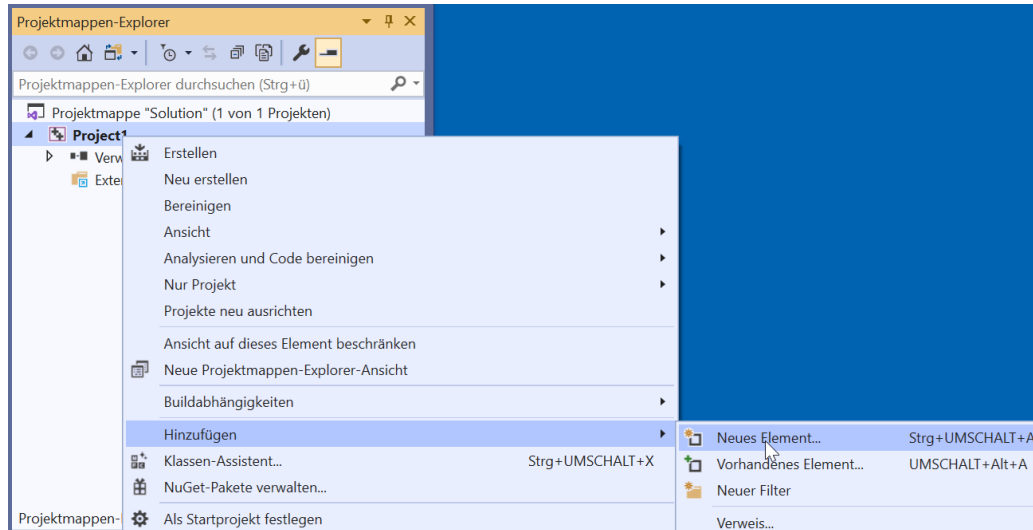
Projektmappen-Explorer

Projektmappen-Explorer durchsuchen (Strg+ü)

Projektmappe "Solution" (1 von 1 Projekten)
Project1
Verw
Exter

Erstellen
Neu erstellen
Bereinigen
Ansicht
Analysieren und Code bereinigen
Nur Projekt
Projekte neu ausrichten
Ansicht auf dieses Element beschränken
Neue Projektmappen-Explorer-Ansicht
Buildabhängigkeiten
Hinzufügen
Klassen-Assistent... Strg+UMSCHALT+X
NuGet-Pakete verwalten...
Als Startprojekt festlegen

Neues Element... Strg+UMSCHALT+A
Vorhandenes Element... UMSCHALT+Alt+A
Neuer Filter
Verweis...

Projektmappen-